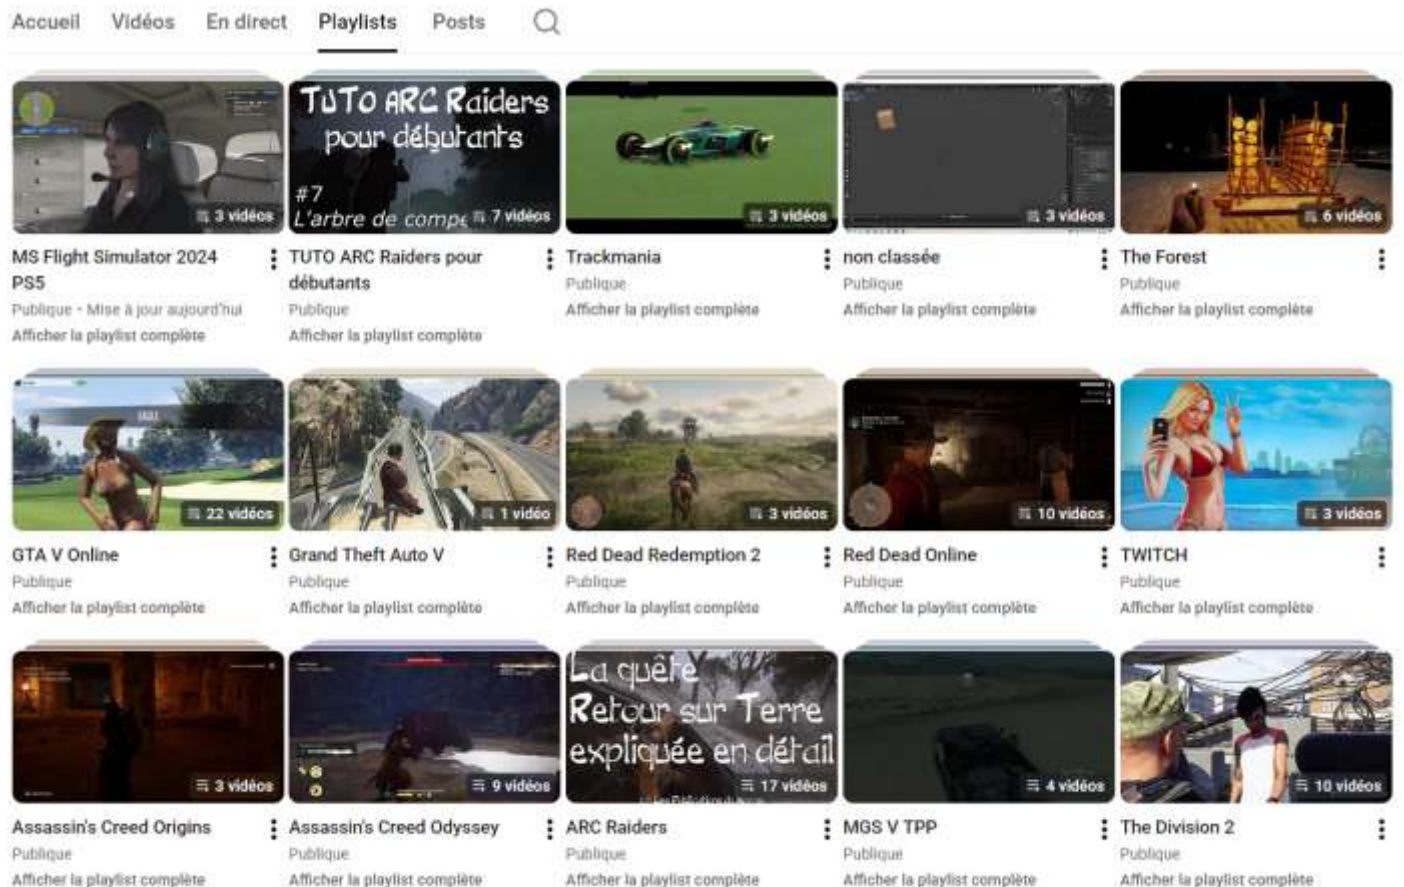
Accueil Vidéos En direct Playlists Posts

3 vidéos
MS Flight Simulator 2024 PS5
Publique • Mise à jour aujourd'hui
Afficher la playlist complète

TUTO ARC Raiders pour débutants
#7
L'arbre de compe
7 vidéos
TUTO ARC Raiders pour débutants
Publique
Afficher la playlist complète

3 vidéos
Trackmania
Publique
Afficher la playlist complète

3 vidéos
non classée
Publique
Afficher la playlist complète

6 vidéos
The Forest
Publique
Afficher la playlist complète

22 vidéos
GTA V Online
Publique
Afficher la playlist complète

1 vidéo
Grand Theft Auto V
Publique
Afficher la playlist complète

3 vidéos
Red Dead Redemption 2
Publique
Afficher la playlist complète

10 vidéos
Red Dead Online
Publique
Afficher la playlist complète

3 vidéos
TWITCH
Publique
Afficher la playlist complète

3 vidéos
Assassin's Creed Origins
Publique
Afficher la playlist complète

9 vidéos
Assassin's Creed Odyssey
Publique
Afficher la playlist complète

La quête Retour sur Terre expliquée en détail
17 vidéos
ARC Raiders
Publique
Afficher la playlist complète

4 vidéos
MGS V TPP
Publique
Afficher la playlist complète

10 vidéos
The Division 2
Publique
Afficher la playlist complète